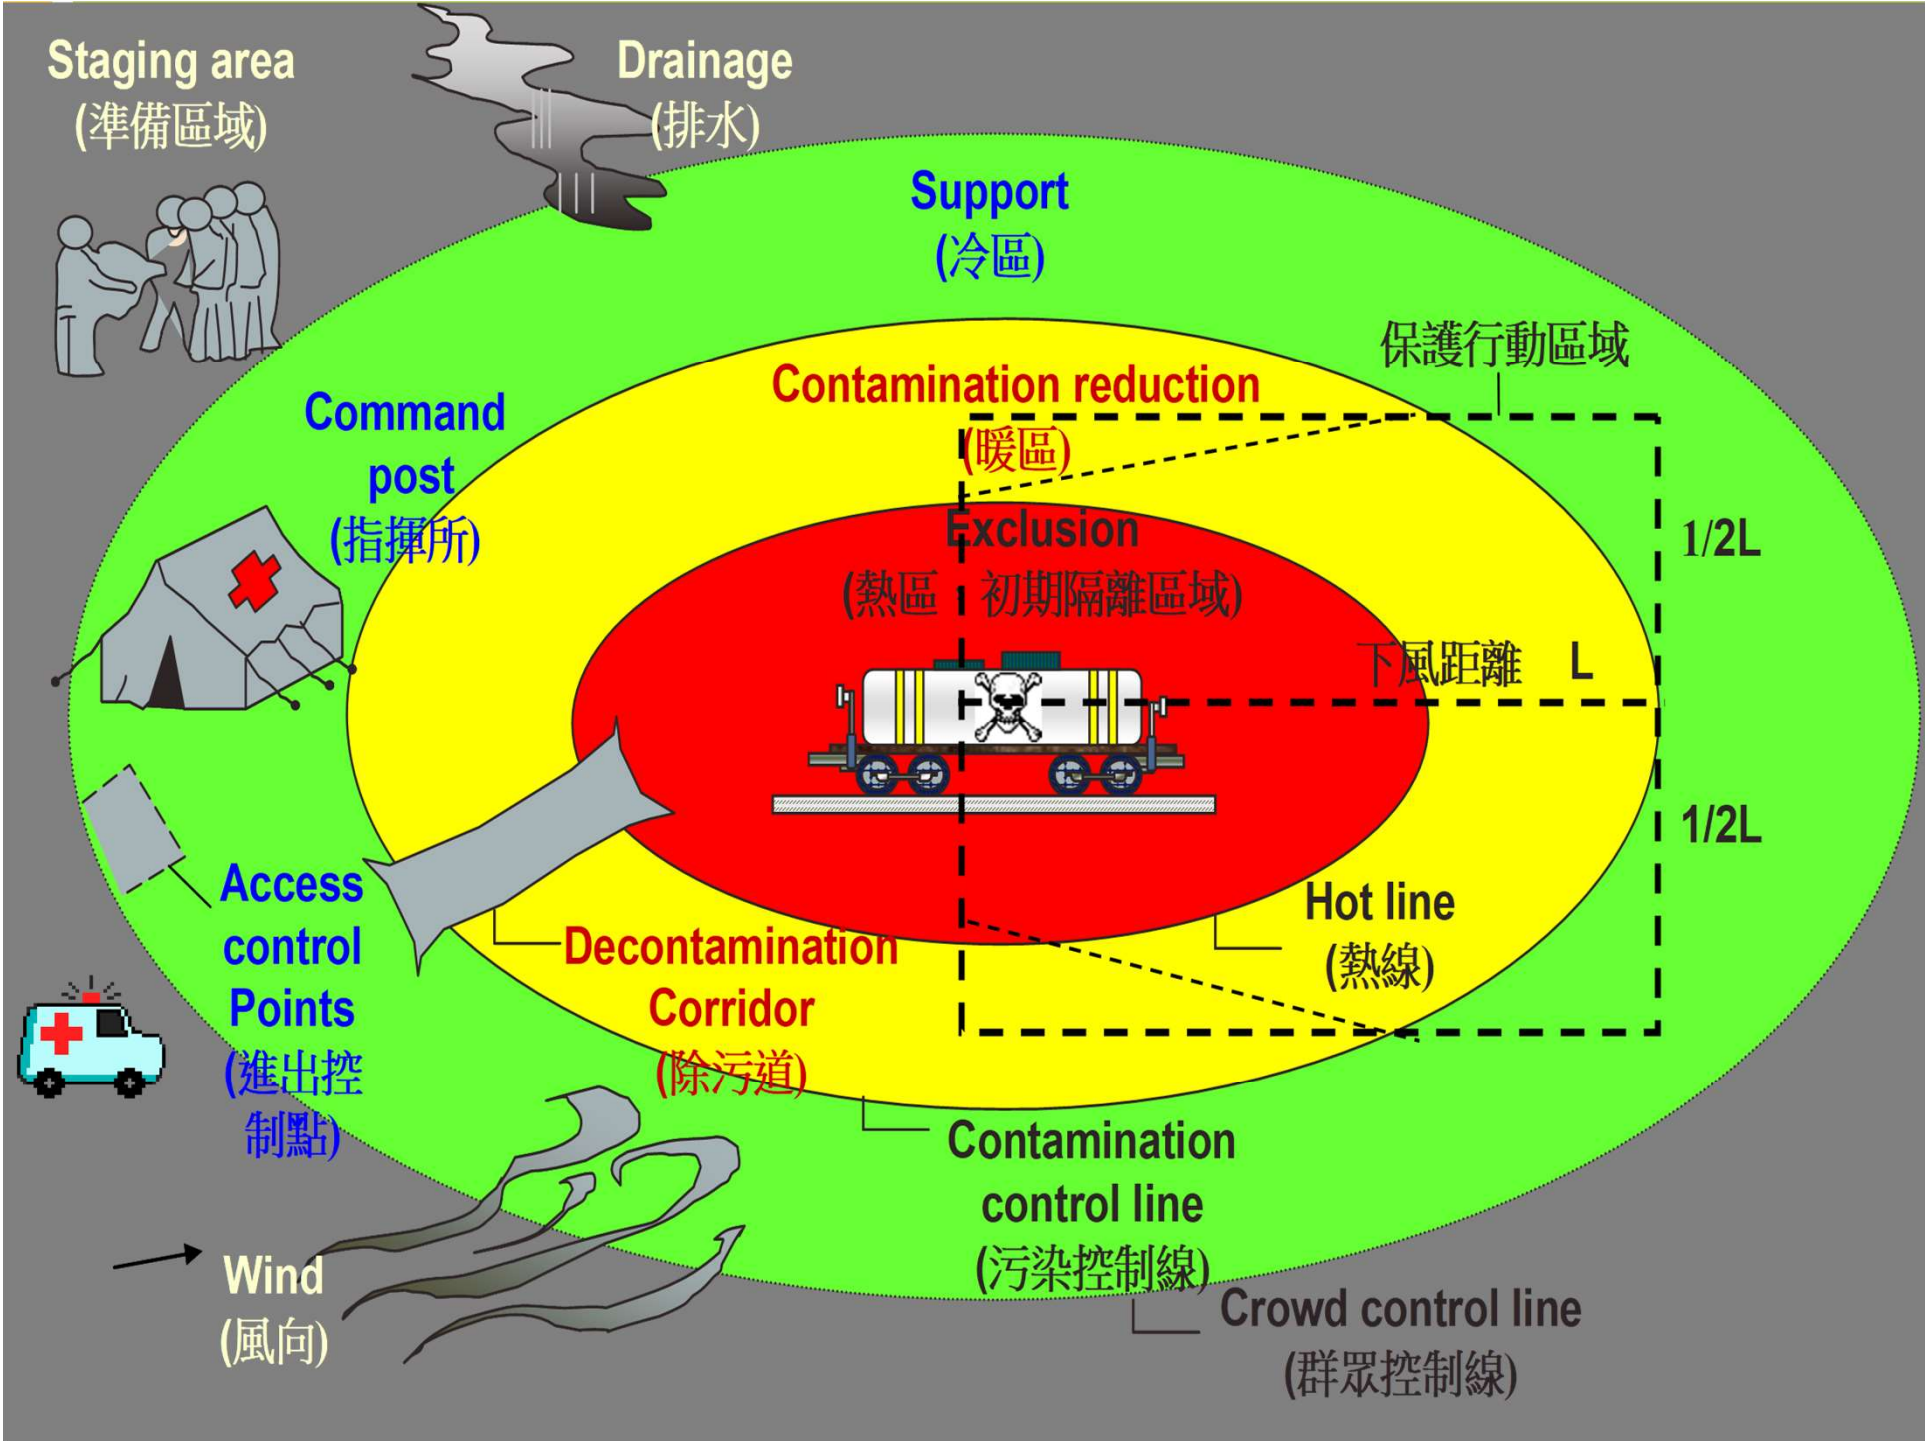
Staging area
(準備區域)

Drainage
(排水)

Support
(冷區)

保護行動區域

Contamination reduction
(暖區)

Command post
(指揮所)

Exclusion
(熱區 初期隔離區域)

1/2L

下風距離 L

1/2L

Hot line
(熱線)

Access control Points
(進出控制點)

Decontamination Corridor
(除污道)

Contamination control line
(污染控制線)

Wind
(風向)

Crowd control line
(群眾控制線)